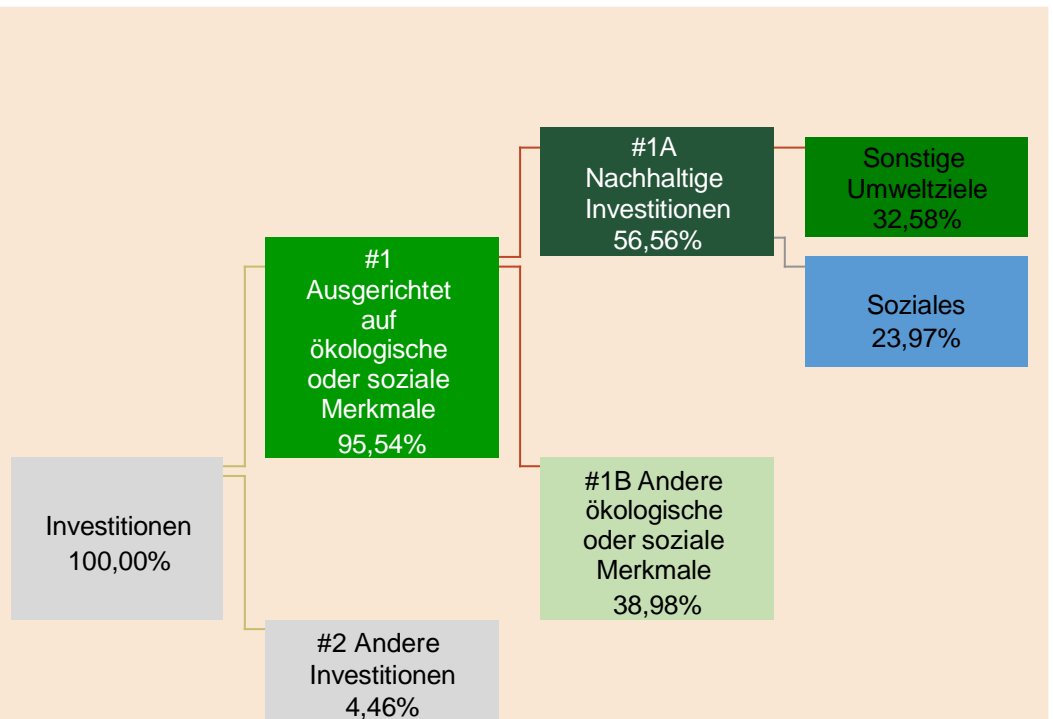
#1A
Nachhaltige
Investitionen
56,56%

Sonstige
Umweltziele
32,58%

#1
Ausgerichtet
auf
ökologische
oder soziale
Merkmale
95,54%

Soziales
23,97%

Investitionen
100,00%

#1B Andere
ökologische
oder soziale
Merkmale
38,98%

#2 Andere
Investitionen
4,46%